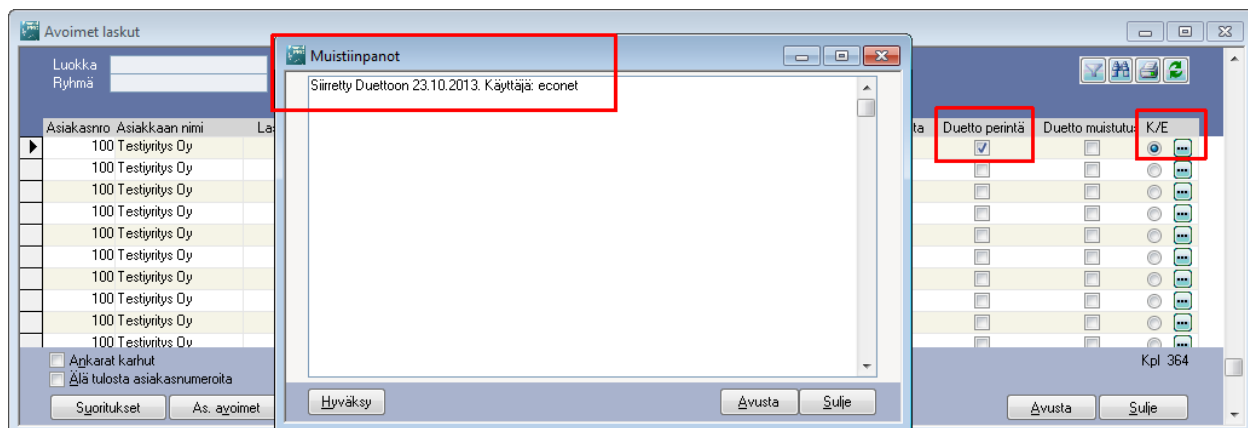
Avoimet laskut

Luokka
Ryhmä

Asiakasnro Asiakkaan nimi La

| Asiakasnro | Asiakkaan nimi |
|---|---|
| 100 | Testiyritys Oy |
| 100 | Testiyritys Oy |
| 100 | Testiyritys Oy |
| 100 | Testiyritys Oy |
| 100 | Testiyritys Oy |
| 100 | Testiyritys Oy |
| 100 | Testiyritys Oy |
| 100 | Testiyritys Oy |
| 100 | Testiyritys Oy |
| 100 | Testiyritys Oy |

ta Duetto perintä Duetto muistutus K/E

Ankarat karhut
Älä tulosta asiakasnumeroita

Suoritukset As. avoimet

Kpl 364

Avusta Sulje

Muistiinpanot

Siirretty Duettoon 23.10.2013. Käyttäjä: econet

Hyväksy Avusta Sulje